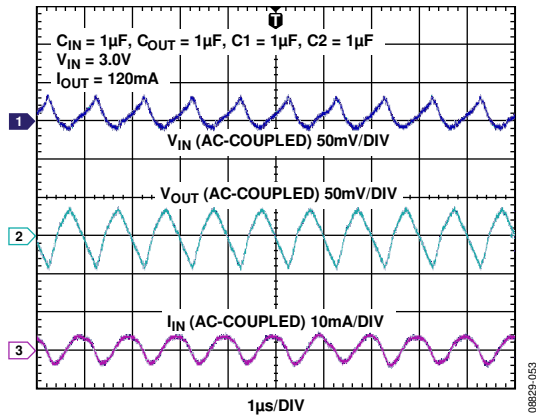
T

$C_{IN}$ = 1µF, $C_{OUT}$ = 1µF, C1 = 1µF, C2 = 1µF
$V_{IN}$ = 3.0V
$I_{OUT}$ = 120mA

1

$V_{IN}$ (AC-COUPLED) 50mV/DIV

$V_{OUT}$ (AC-COUPLED) 50mV/DIV

2

$I_{IN}$ (AC-COUPLED) 10mA/DIV

3

1µs/DIV

08829-053